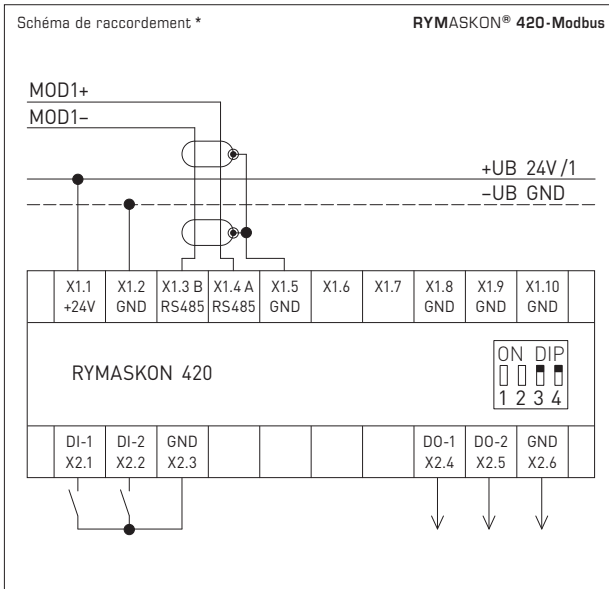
Schéma de raccordement *

RYMASKON® 420-Modbus

MOD1+
MOD1–

+UB 24V/1
–UB GND

| X1.1 +24V | X1.2 GND | X1.3 B RS485 | X1.4 A RS485 | X1.5 GND | X1.6 | X1.7 | X1.8 GND | X1.9 GND | X1.10 GND |
|---|---|---|---|---|---|---|---|---|---|

RYMASKON 420

ON DIP
1 2 3 4

| DI-1 X2.1 | DI-2 X2.2 | GND X2.3 | | | | | DO-1 X2.4 | DO-2 X2.5 | GND X2.6 |
|---|---|---|---|---|---|---|---|---|---|